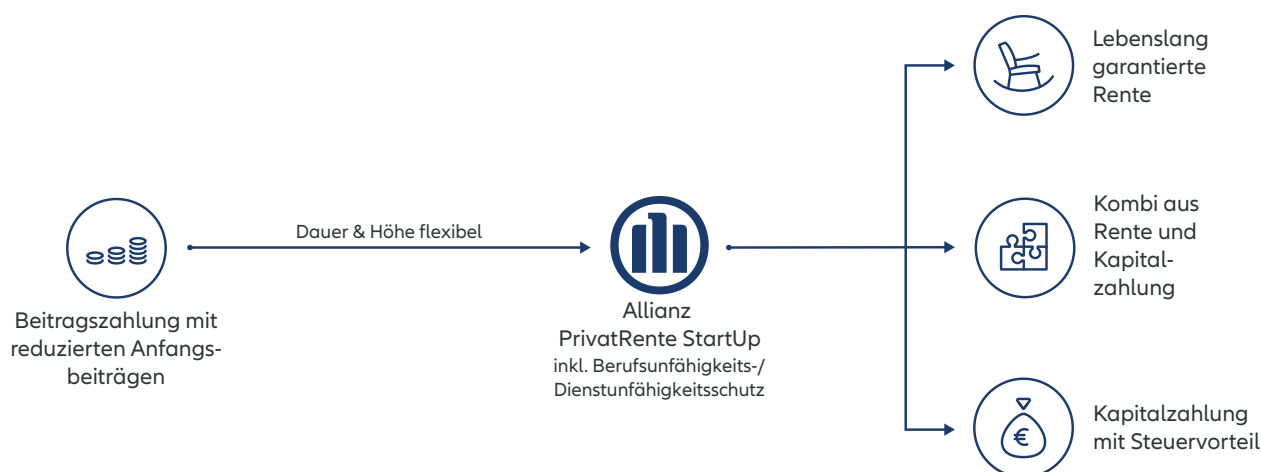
Beitragszahlung mit reduzierten Anfangsbeiträgen

Dauer & Höhe flexibel

Allianz
PrivatRente StartUp
inkl. Berufsunfähigkeits-/ Dienstunfähigkeitsschutz

Lebenslang garantierte Rente

Kombi aus Rente und Kapitalzahlung

€

Kapitalzahlung mit Steuervorteil